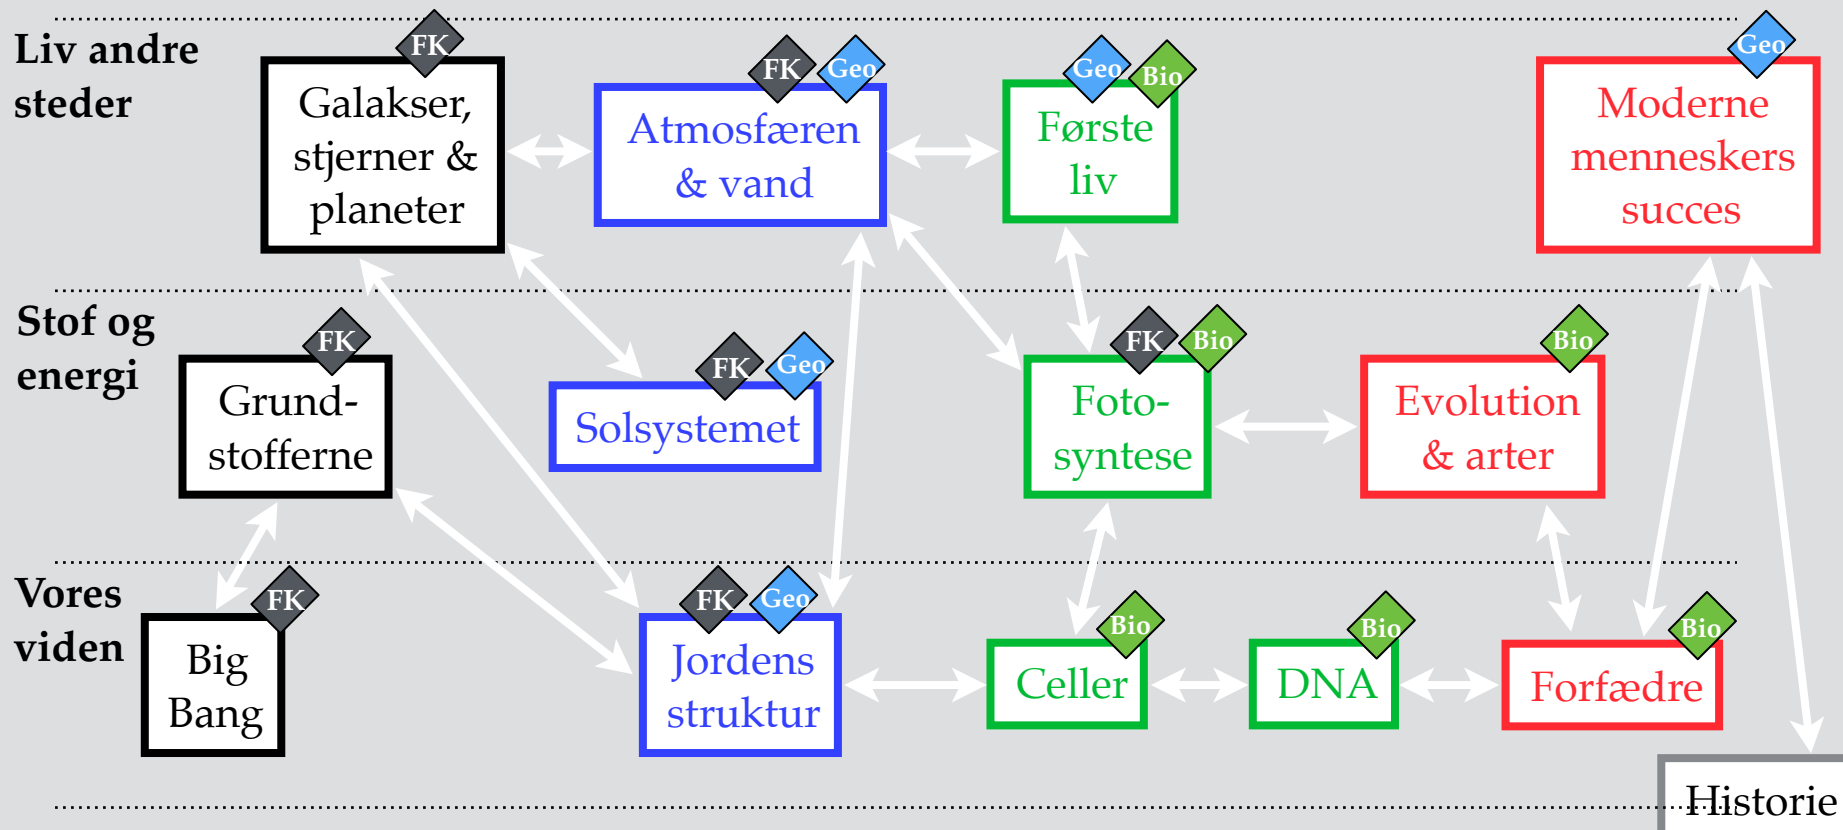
Liv andre steder

FK
Galakser, stjerner & planeter

FK Geo
Atmosfæren & vand

Geo Bio
Første liv

Geo
Moderne menneskers succes

Stof og energi

FK
Grund-stofferne

FK Geo
Solsystemet

FK Bio
Foto-syntese

Bio
Evolution & arter

Vores viden

FK
Big Bang

FK Geo
Jordens struktur

Bio
Celler

Bio
DNA

Bio
Forfædre

Historie